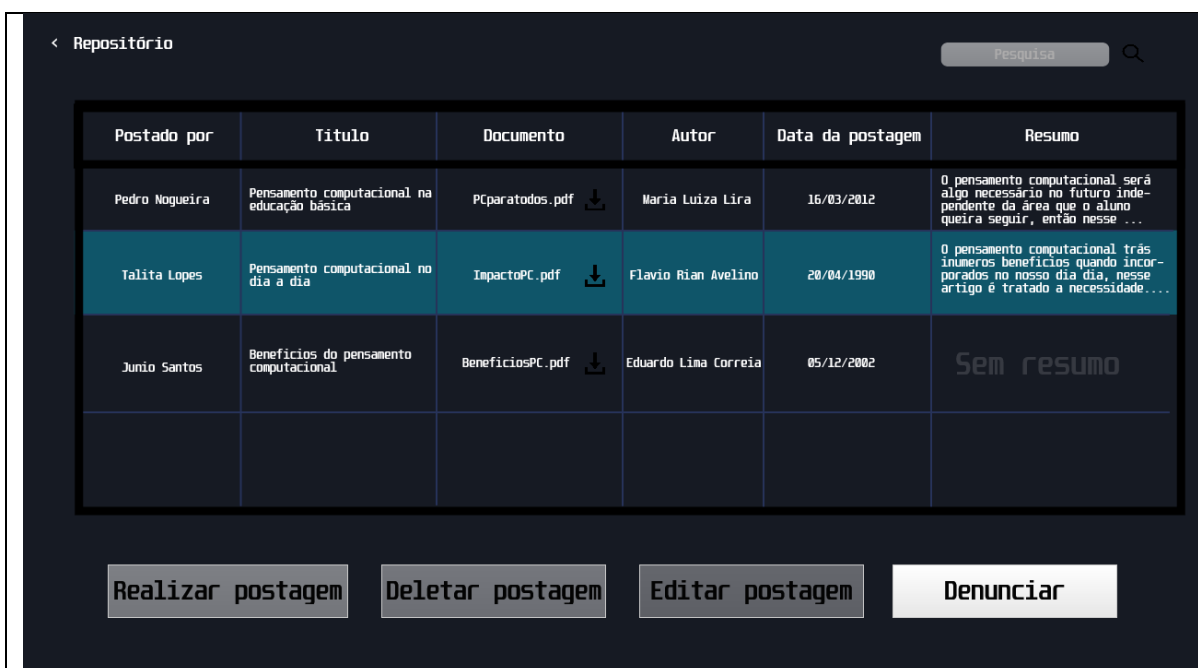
< Repositório

Pesquisa

| Postado por | Titulo | Documento | Autor | Data da postagem | Resumo |
|---|---|---|---|---|---|
| Pedro Nogueira | Pensamento computacional na educação básica | PCparatodos.pdf | Maria Luiza Lira | 16/03/2012 | O pensamento computacional será algo necessário no futuro independente da área que o aluno queira seguir, então nesse ... |
| Talita Lopes | Pensamento computacional no dia a dia | ImpactoPC.pdf | Flavio Rian Avelino | 20/04/1990 | O pensamento computacional trás inumeros beneficios quando incorporados no nosso dia dia, nesse artigo é tratado a necessidade.... |
| Junio Santos | Beneficios do pensamento computacional | BeneficiosPC.pdf | Eduardo Lima Correia | 05/12/2002 | Sem resumo |
| | | | | | |

Realizar postagem

Deletar postagem

Editar postagem

Denunciar